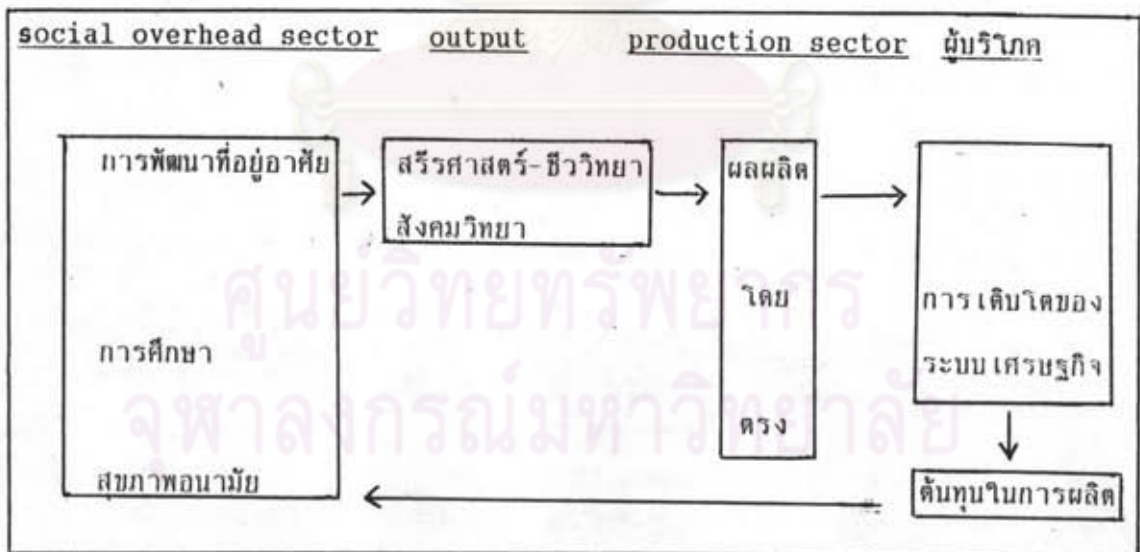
social overhead sector output production sector ผู้บริโภค

การพัฒนาที่อยู่อาศัย

การศึกษา

สุขภาพอนามัย

สรีรศาสตร์-ชีววิทยา

สังคมวิทยา

ผลผลิต

โดย

ตรง

การเติบโตของ

ระบบเศรษฐกิจ

ต้นทุนในการผลิต

ศูนย์วิทยทรัพยากร

จุฬาลงกรณ์มหาวิทยาลัย